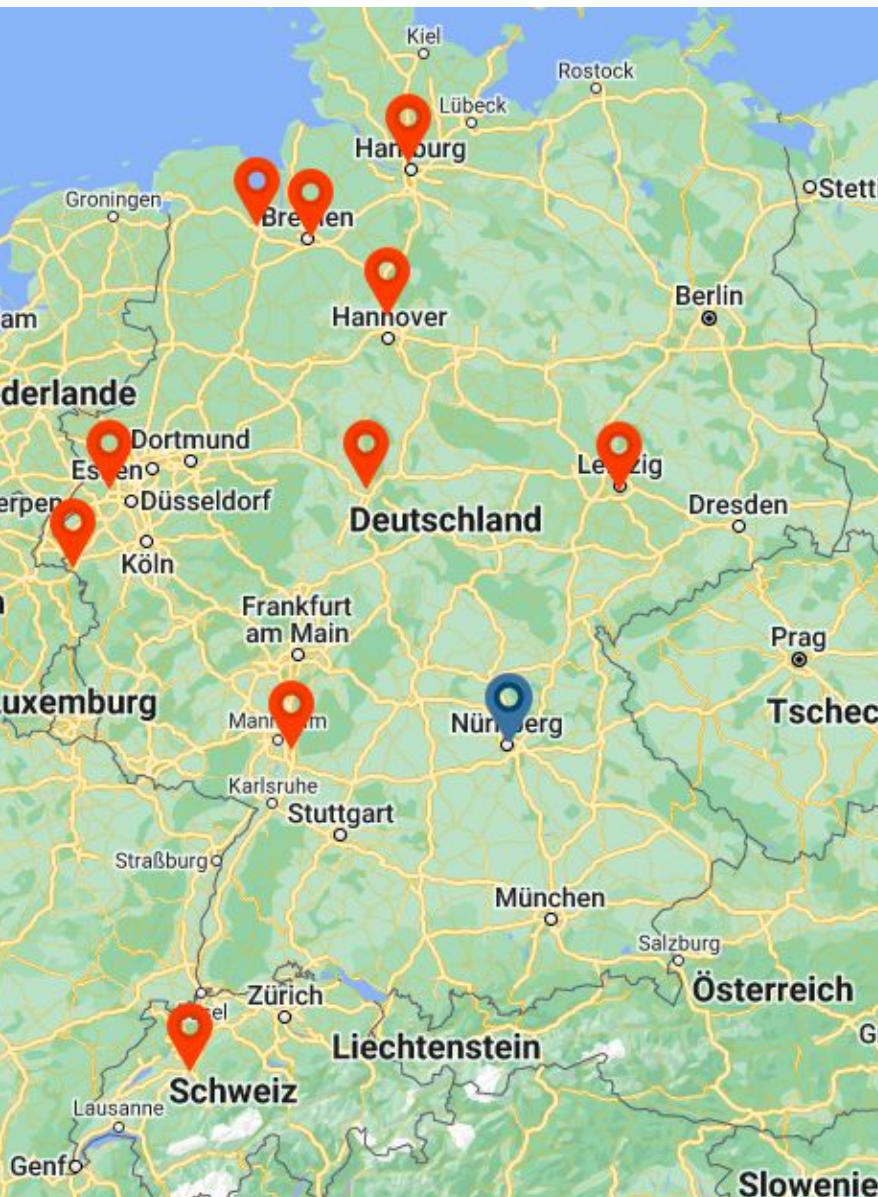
Kiel
Rostock
Lübeck
Hamburg
Groningen
Bremen
Stett
Hannover
Berlin
am
derlande
Dortmund
Essen
Leipzig
Düsseldorf
erpen
Deutschland
Dresden
Köln
Frankfurt am Main
Prag
uxemburg
Mannheim
Nürnberg
Tschec
Karlsruhe
Stuttgart
Straßburg
München
Salzburg
Zürich
Österreich
Basel
Liechtenstein
Schweiz
Lausanne
Genf
Slowenie